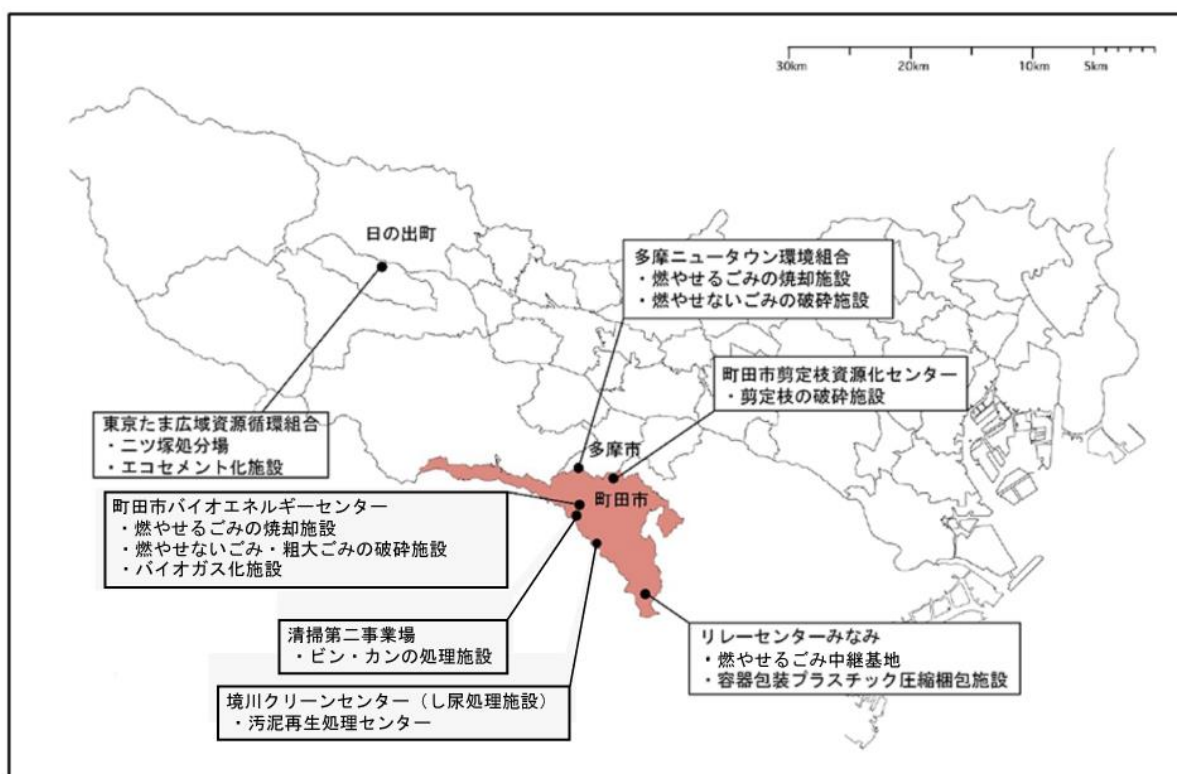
30km 20km 10km 5km

日の出町

多摩ニュータウン環境組合
・燃やせるごみの焼却施設
・燃やせないごみの破砕施設

町田市剪定枝資源化センター
・剪定枝の破砕施設

東京たま広域資源循環組合
・二ツ塚処分場
・エコセメント化施設

多摩市

町田市

町田市バイオエネルギーセンター
・燃やせるごみの焼却施設
・燃やせないごみ・粗大ごみの破砕施設
・バイオガス化施設

清掃第二事業場
・ビン・カンの処理施設

リレーセンターみなみ
・燃やせるごみ中継基地
・容器包装プラスチック圧縮梱包施設

境川クリーンセンター（し尿処理施設）
・汚泥再生処理センター